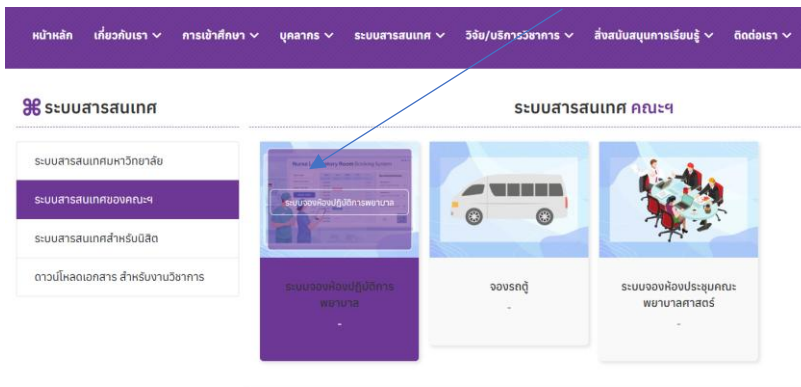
หน้าหลัก เกี่ยวกับเรา ∨ การเข้าศึกษา ∨ บุคลากร ∨ ระบบสารสนเทศ ∨ วิจัย/บริการวิชาการ ∨ สิ่งสนับสนุนการเรียนรู้ ∨ ติดต่อเรา ∨

⌘ ระบบสารสนเทศ

ระบบสารสนเทศ คณะฯ

ระบบสารสนเทศมหาวิทยาลัย

ระบบสารสนเทศของคณะฯ

ระบบสารสนเทศสำหรับนิสิต

ดาวน์โหลดเอกสาร สำหรับงานวิชาการ

ระบบจองห้องปฏิบัติการพยาบาล

ระบบจองห้องปฏิบัติการพยาบาล
-

จองรถตู้
-

ระบบจองห้องประชุมคณะพยาบาลศาสตร์
-